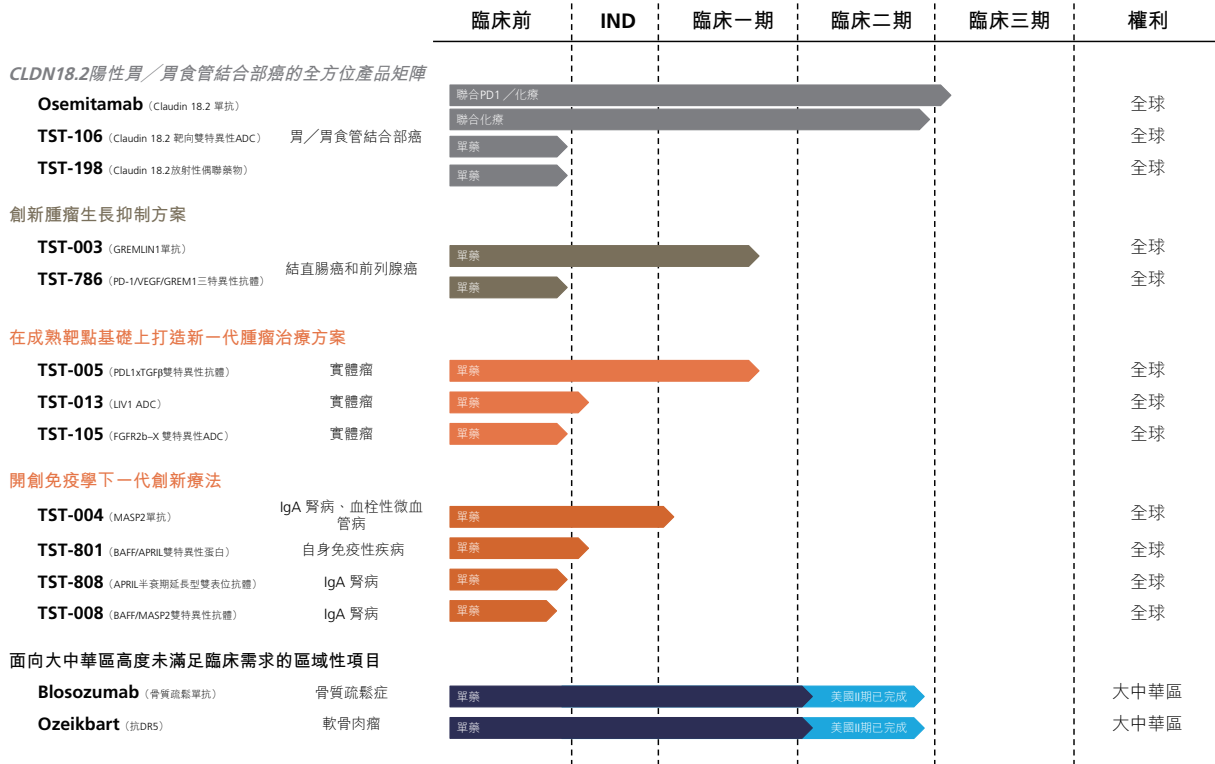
| | | 臨床前 | IND | 臨床一期 | 臨床二期 | 臨床三期 | 權利 |
|---|---|---|---|---|---|---|---|
| **CLDN18.2陽性胃／胃食管結合部癌的全方位產品矩陣** | | | | | | | |
| **Osemitamab**（Claudin 18.2 單抗） | 胃／胃食管結合部癌 | 聯合PD1／化療 | | | | | 全球 |
| **TST-106**（Claudin 18.2 靶向雙特異性ADC） | | 聯合化療 | | | | | 全球 |
| **TST-198**（Claudin 18.2放射性偶聯藥物） | | 單藥 | | | | | 全球 |
| **創新腫瘤生長抑制方案** | | | | | | | |
| **TST-003**（GREMLIN1單抗） | 結直腸癌和前列腺癌 | 單藥 | | | | | 全球 |
| **TST-786**（PD-1/VEGF/GREM1三特異性抗體） | | 單藥 | | | | | 全球 |
| **在成熟靶點基礎上打造新一代腫瘤治療方案** | | | | | | | |
| **TST-005**（PDL1xTGFβ雙特異性抗體） | 實體瘤 | 單藥 | | | | | 全球 |
| **TST-013**（LIV1 ADC） | 實體瘤 | 單藥 | | | | | 全球 |
| **TST-105**（FGFR2b–X 雙特異性ADC） | 實體瘤 | 單藥 | | | | | 全球 |
| **開創免疫學下一代創新療法** | | | | | | | |
| **TST-004**（MASP2單抗） | IgA 腎病、血栓性微血管病 | 單藥 | | | | | 全球 |
| **TST-801**（BAFF/APRIL雙特異性蛋白） | 自身免疫性疾病 | 單藥 | | | | | 全球 |
| **TST-808**（APRIL半衰期延長型雙表位抗體） | IgA 腎病 | 單藥 | | | | | 全球 |
| **TST-008**（BAFF/MASP2雙特異性抗體） | IgA 腎病 | 單藥 | | | | | 全球 |
| **面向大中華區高度未滿足臨床需求的區域性項目** | | | | | | | |
| **Blosozumab**（骨質疏鬆單抗） | 骨質疏鬆症 | 單藥 | | | 美國II期已完成 | | 大中華區 |
| **Ozeikbart**（抗DR5） | 軟骨肉瘤 | 單藥 | | | 美國II期已完成 | | 大中華區 |